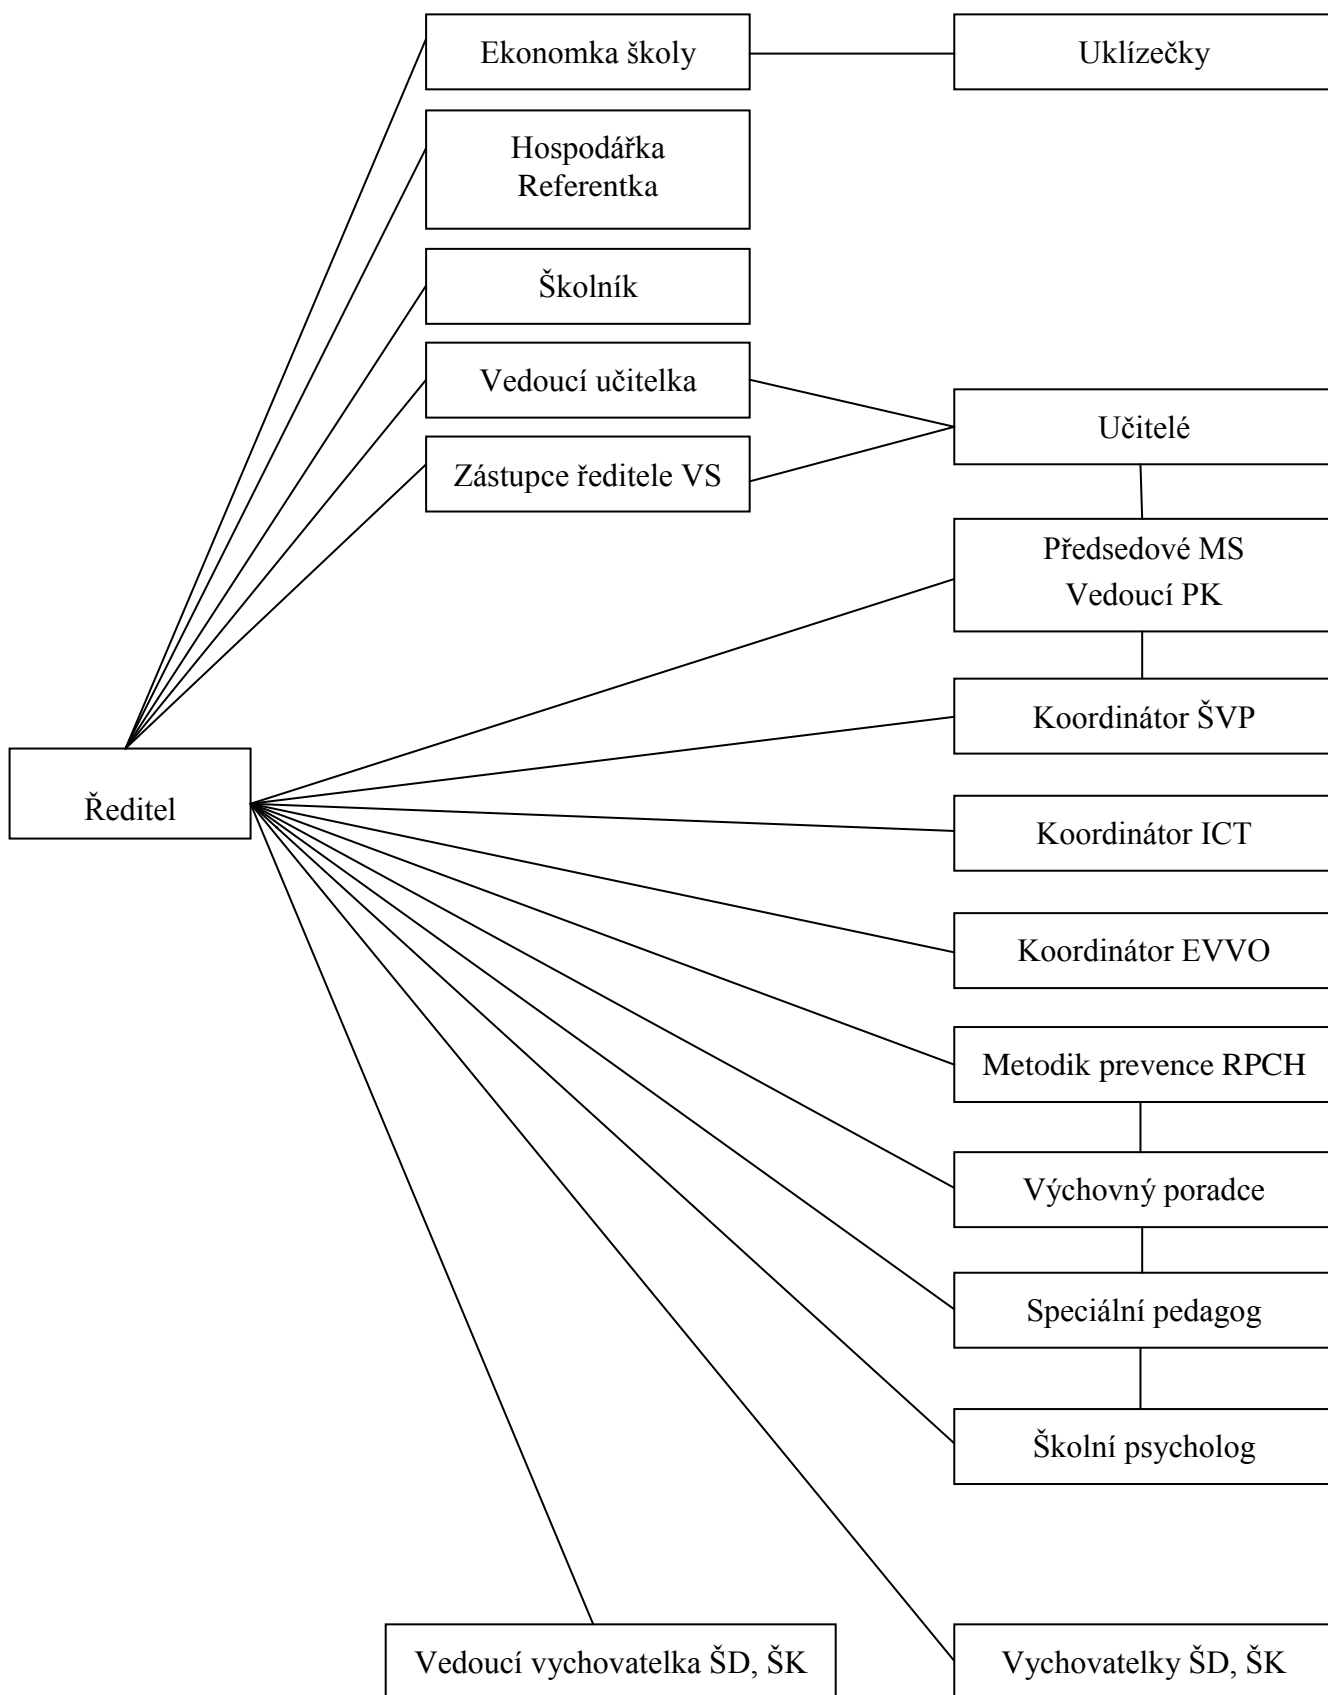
Ekonomka školy

Uklízečky

Hospodářka
Referentka

Školník

Vedoucí učitelka

Zástupce ředitele VS

Učitelé

Předsedové MS
Vedoucí PK

Ředitel

Koordinátor ŠVP

Koordinátor ICT

Koordinátor EVVO

Metodik prevence RPCH

Výchovný poradce

Speciální pedagog

Školní psycholog

Vedoucí vychovatelka ŠD, ŠK

Vychovatelky ŠD, ŠK